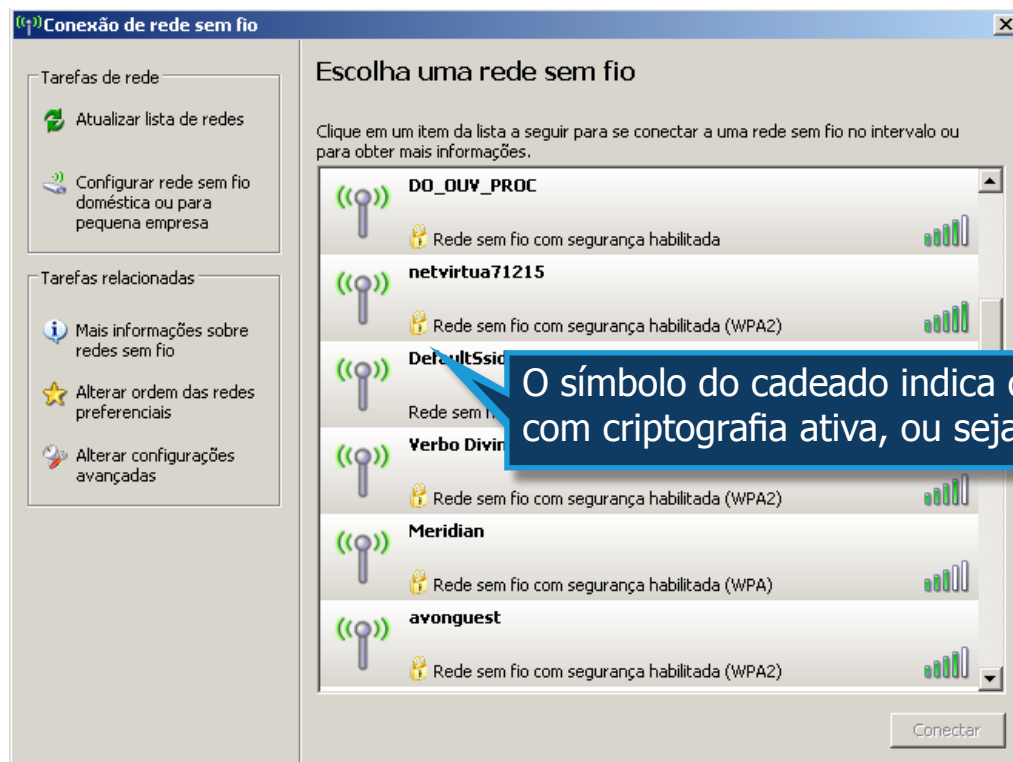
Conexão de rede sem fio

Tarefas de rede

Atualizar lista de redes

Configurar rede sem fio doméstica ou para pequena empresa

Tarefas relacionadas

Mais informações sobre redes sem fio

Alterar ordem das redes preferenciais

Alterar configurações avançadas

Escolha uma rede sem fio

Clique em um item da lista a seguir para se conectar a uma rede sem fio no intervalo ou para obter mais informações.

DO_OUV_PROC

Rede sem fio com segurança habilitada

netvirtua71215

Rede sem fio com segurança habilitada (WPA2)

DefaultSsid

Rede sem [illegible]

Verbo Divin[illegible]

Rede sem fio com segurança habilitada (WPA2)

Meridian

Rede sem fio com segurança habilitada (WPA)

avonguest

Rede sem fio com segurança habilitada (WPA2)

O símbolo do cadeado indica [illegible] com criptografia ativa, ou seja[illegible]

Conectar